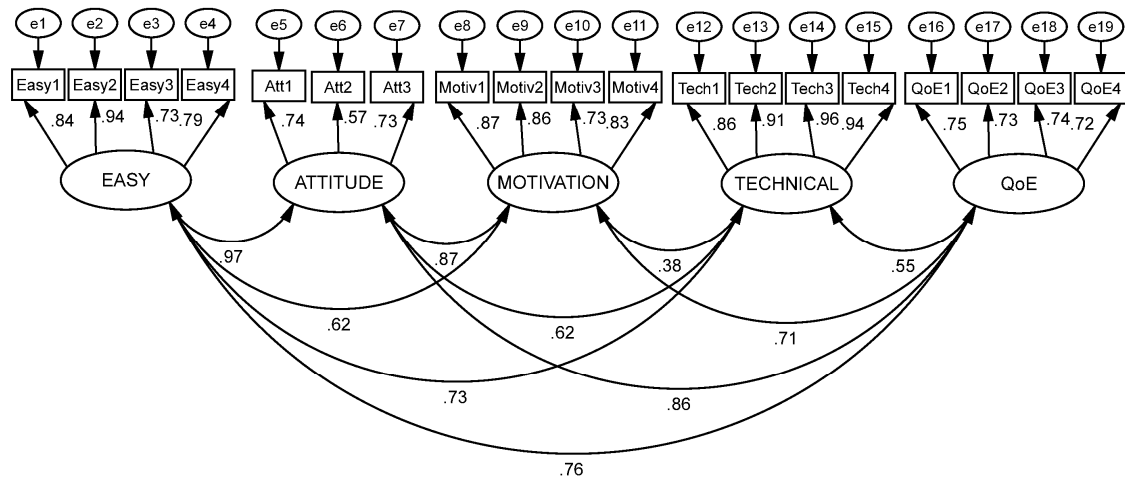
e1 e2 e3 e4 e5 e6 e7 e8 e9 e10 e11 e12 e13 e14 e15 e16 e17 e18 e19

Easy1 Easy2 Easy3 Easy4 Att1 Att2 Att3 Motiv1 Motiv2 Motiv3 Motiv4 Tech1 Tech2 Tech3 Tech4 QoE1 QoE2 QoE3 QoE4

.84 .94 .73 .79 .74 .57 .73 .87 .86 .73 .83 .86 .91 .96 .94 .75 .73 .74 .72

EASY ATTITUDE MOTIVATION TECHNICAL QoE

.97 .87 .38 .55

.62 .62 .71

.73 .86

.76